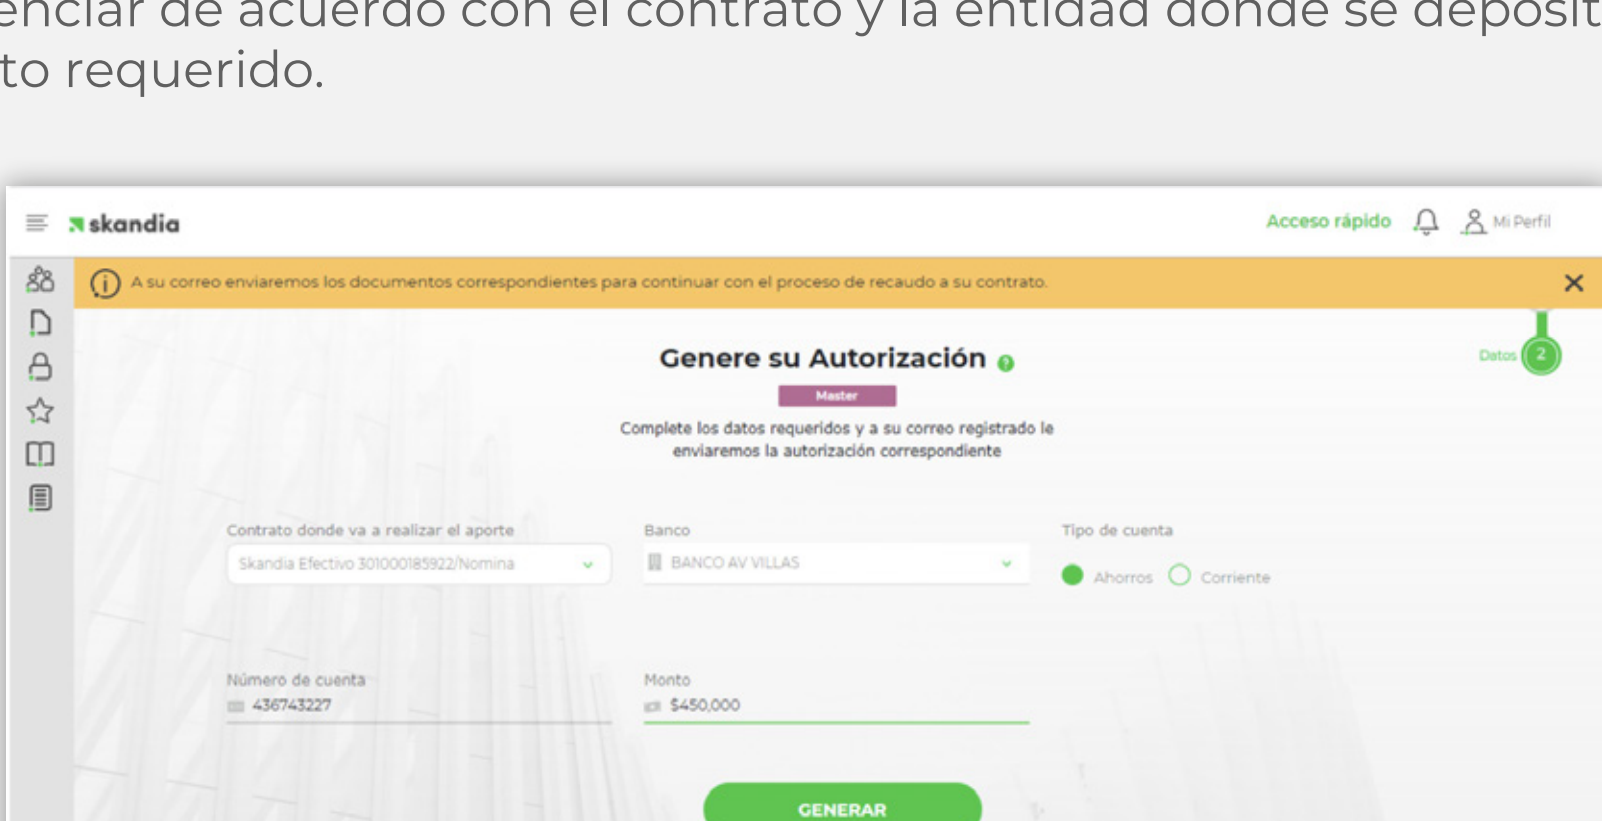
enciar de acuerdo con el contrato y la entidad donde se deposit
to requerido.

skandia

Acceso rápido

Mi Perfil

A su correo enviaremos los documentos correspondientes para continuar con el proceso de recaudo a su contrato.

Datos 2

Genere su Autorización

Master

Complete los datos requeridos y a su correo registrado le enviaremos la autorización correspondiente

Contrato donde va a realizar el aporte
Skandia Efectivo 301000185922/Nomina

Banco
BANCO AV VILLAS

Tipo de cuenta
Ahorros Corriente

Número de cuenta
436743227

Monto
$450,000

GENERAR